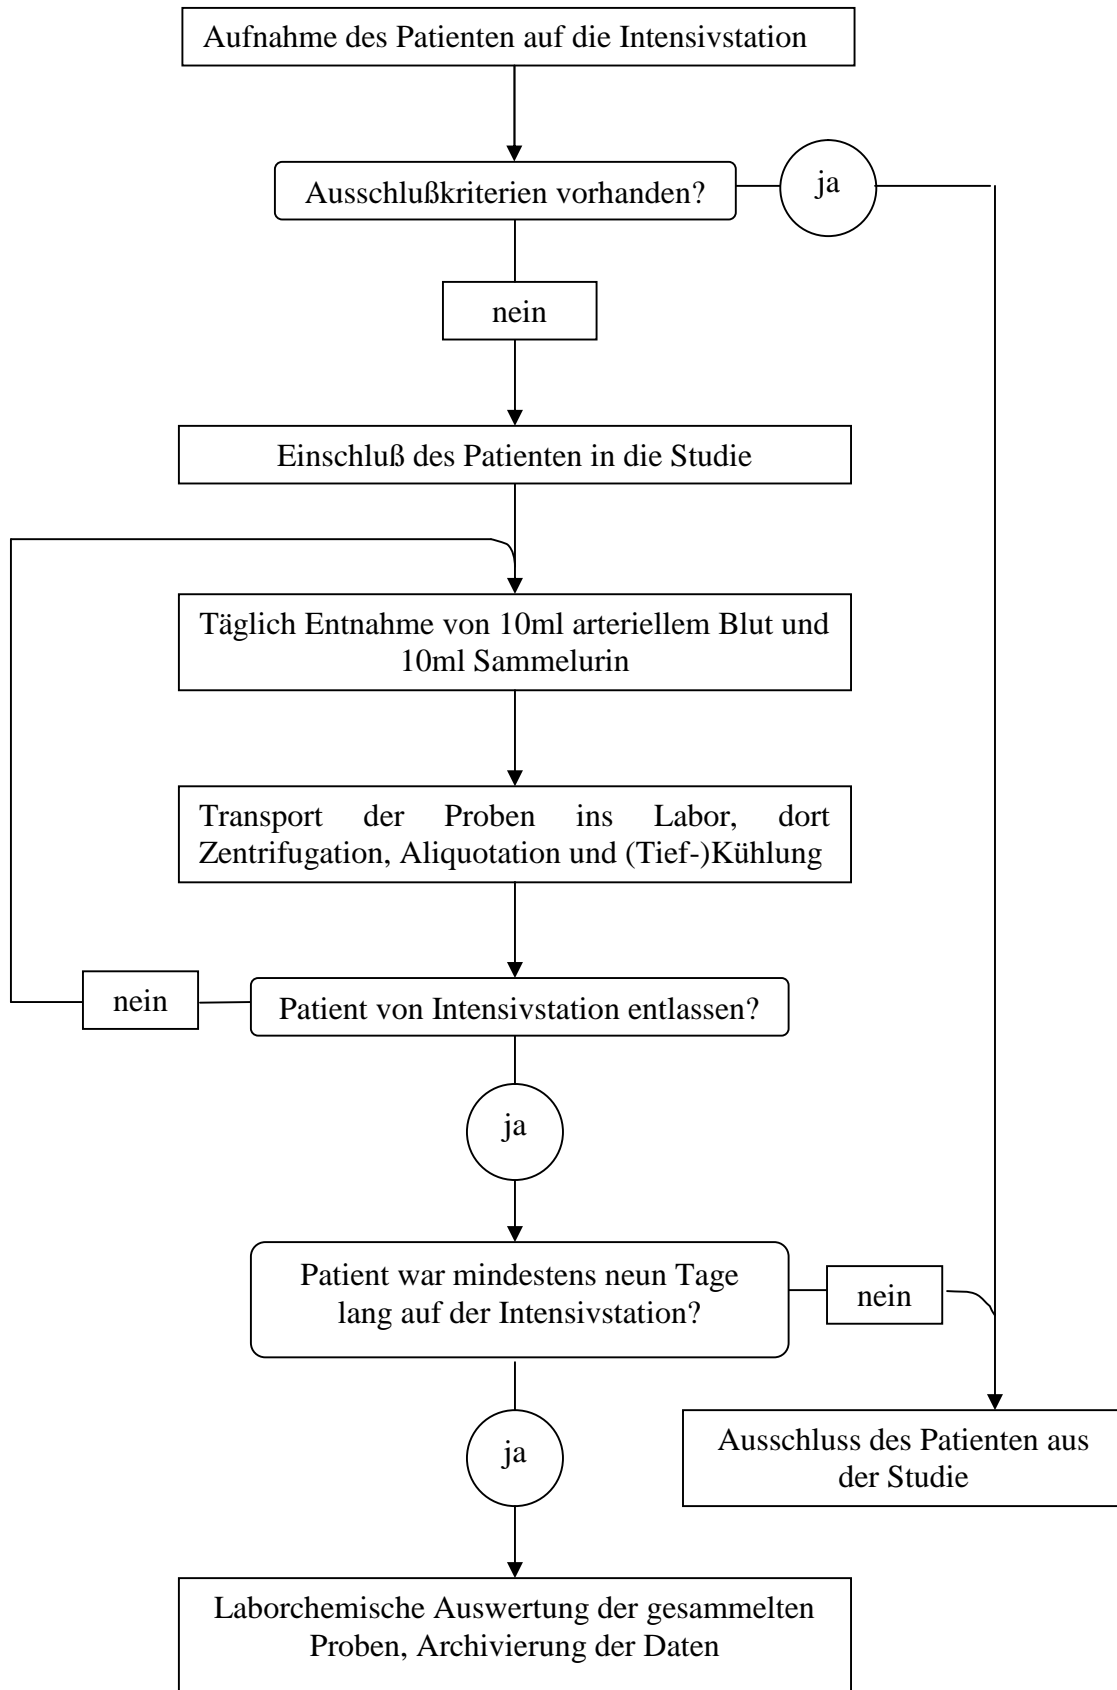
Aufnahme des Patienten auf die Intensivstation

Ausschlußkriterien vorhanden?

ja

nein

Einschluß des Patienten in die Studie

Täglich Entnahme von 10ml arteriellem Blut und 10ml Sammelurin

Transport der Proben ins Labor, dort Zentrifugation, Aliquotation und (Tief-)Kühlung

nein

Patient von Intensivstation entlassen?

ja

Patient war mindestens neun Tage lang auf der Intensivstation?

nein

ja

Ausschluss des Patienten aus der Studie

Laborchemische Auswertung der gesammelten Proben, Archivierung der Daten